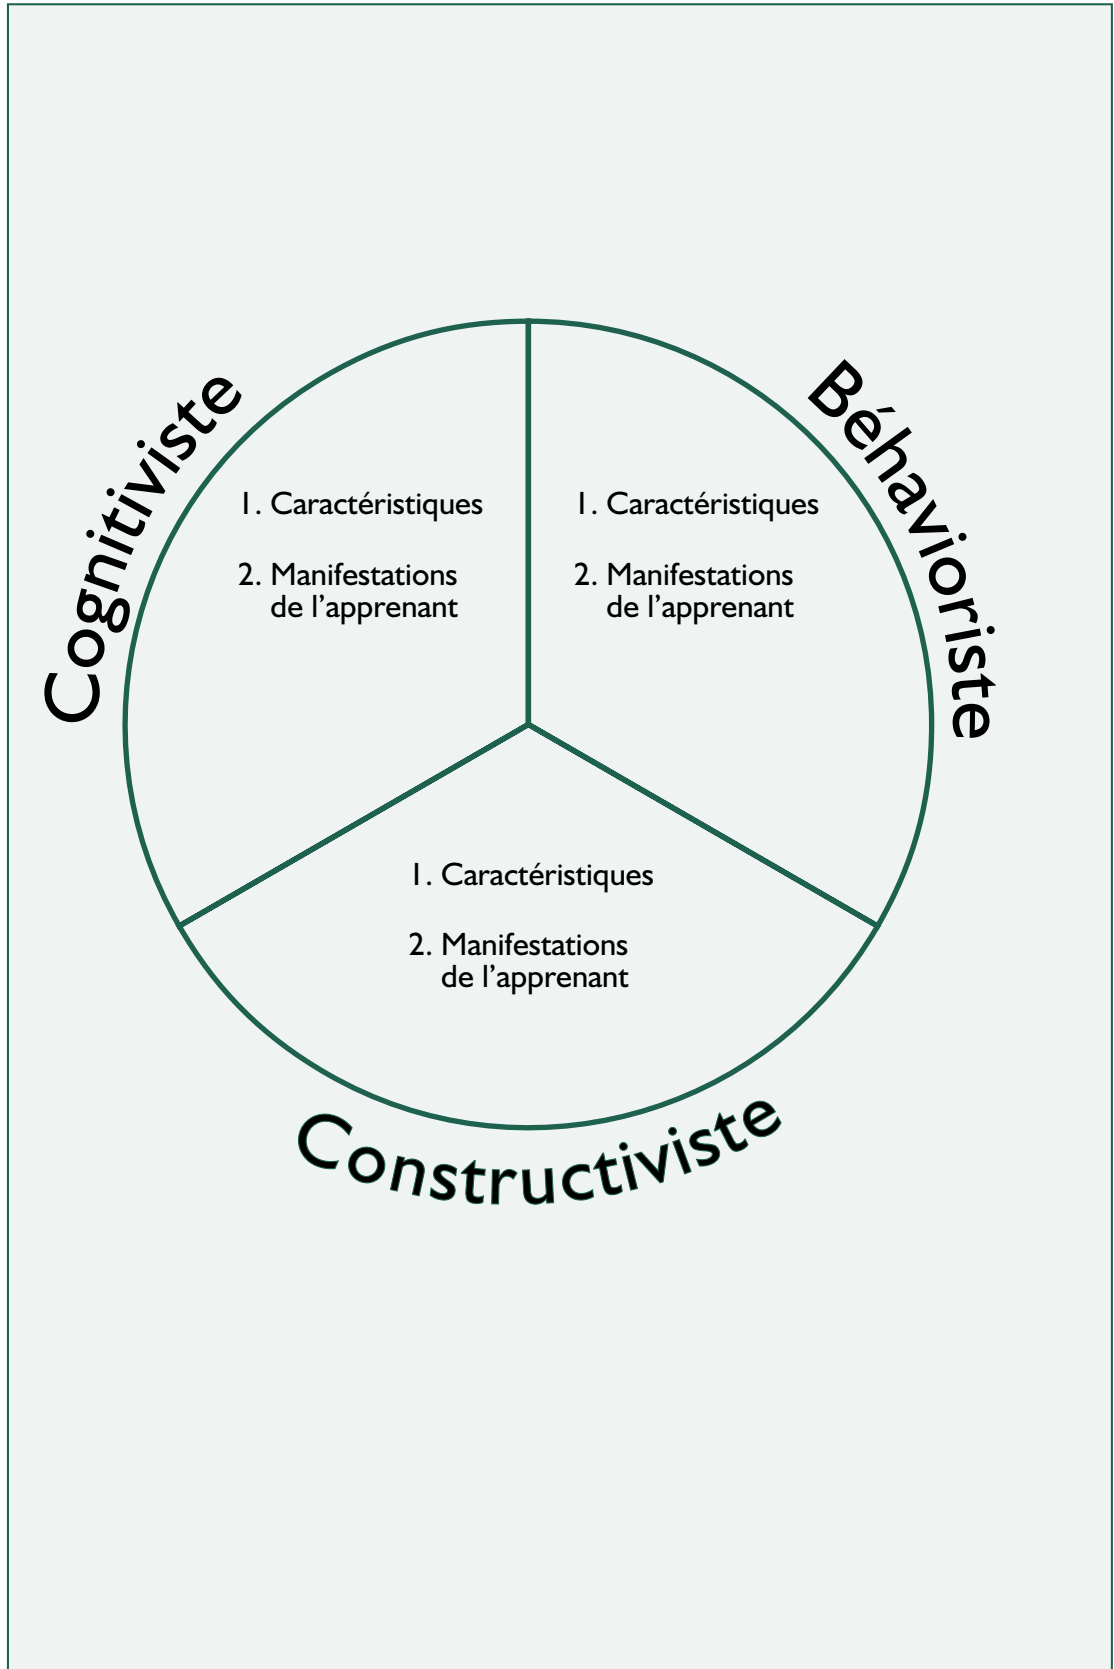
Cognitiviste

1. Caractéristiques

2. Manifestations de l’apprenant

Béhavioriste

1. Caractéristiques

2. Manifestations de l’apprenant

1. Caractéristiques

2. Manifestations de l’apprenant

Constructiviste